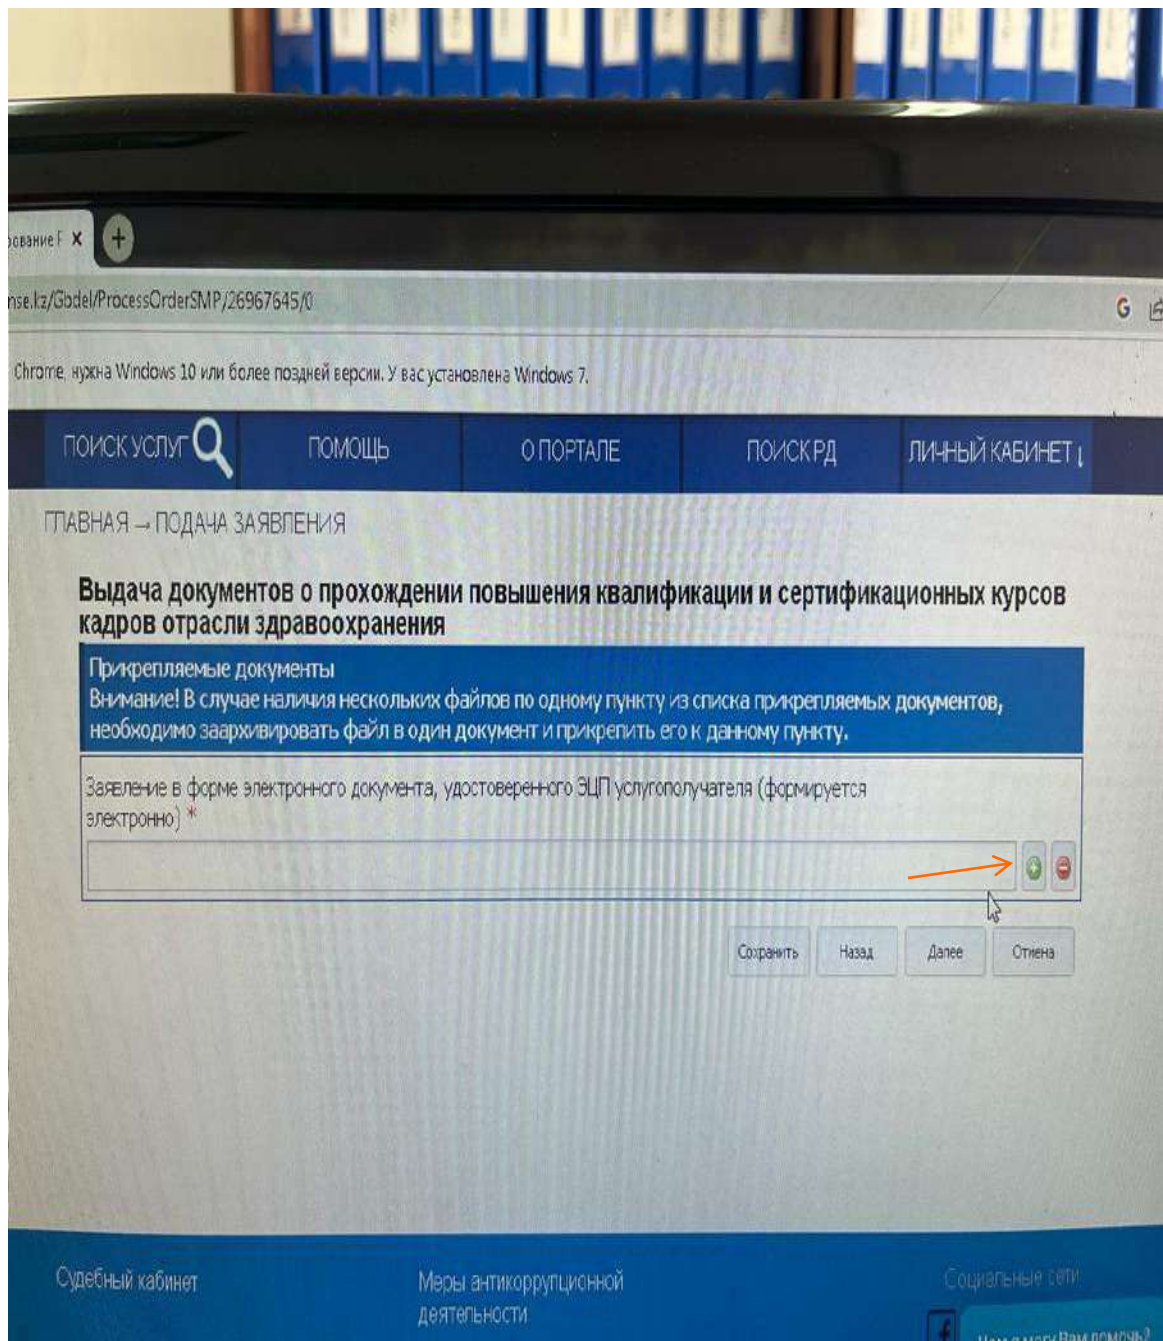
рвание F ×

nse.kz/Gbdel/ProcessOrderSMP/26967645/0

Chrome, нужна Windows 10 или более поздней версии. У вас установлена Windows 7.

ПОИСК УСЛУГ | ПОМОЩЬ | О ПОРТАЛЕ | ПОИСК РД | ЛИЧНЫЙ КАБИНЕТ

ГЛАВНАЯ → ПОДАЧА ЗАЯВЛЕНИЯ

Выдача документов о прохождении повышения квалификации и сертификационных курсов кадров отрасли здравоохранения

Прикрепляемые документы
Внимание! В случае наличия нескольких файлов по одному пункту из списка прикрепляемых документов, необходимо заархивировать файл в один документ и прикрепить его к данному пункту.

Заявление в форме электронного документа, удостоверенного ЭЦП услугополучателя (формируется электронно) *

Сохранить | Назад | Далее | Отмена

Судебный кабинет

Меры антикоррупционной деятельности

Социальные сети

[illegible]